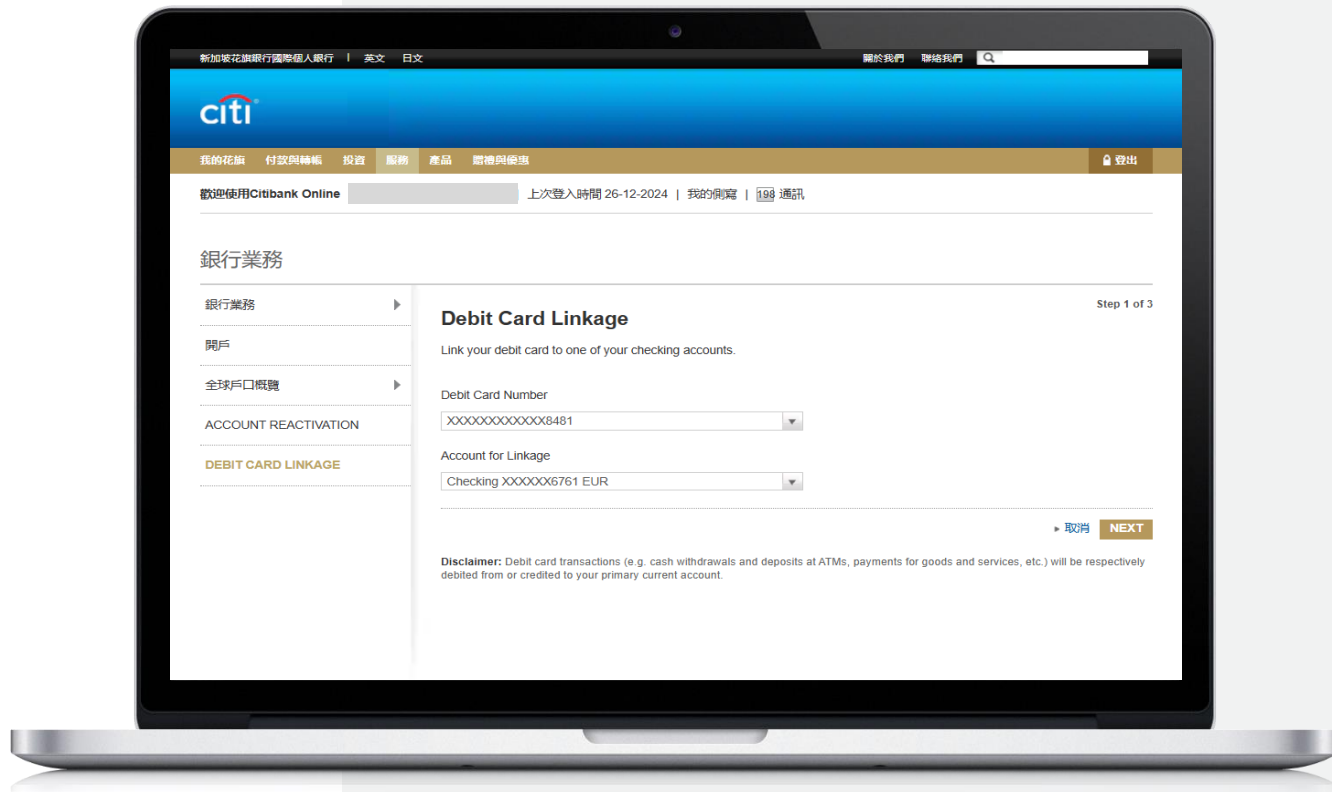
新加坡花旗銀行國際個人銀行 | 英文 日文

關於我們 聯絡我們

citi

我的花旗 付款與轉帳 投資 服務 產品 體禮與優惠

登出

歡迎使用Citibank Online 上次登入時間 26-12-2024 | 我的側寫 | 198 通訊

銀行業務

銀行業務

開戶

全球戶口概覽

ACCOUNT REACTIVATION

DEBIT CARD LINKAGE

Step 1 of 3

Debit Card Linkage

Link your debit card to one of your checking accounts.

Debit Card Number

XXXXXXXXXXXX8481

Account for Linkage

Checking XXXXXX6761 EUR

取消 NEXT

Disclaimer: Debit card transactions (e.g. cash withdrawals and deposits at ATMs, payments for goods and services, etc.) will be respectively debited from or credited to your primary current account.